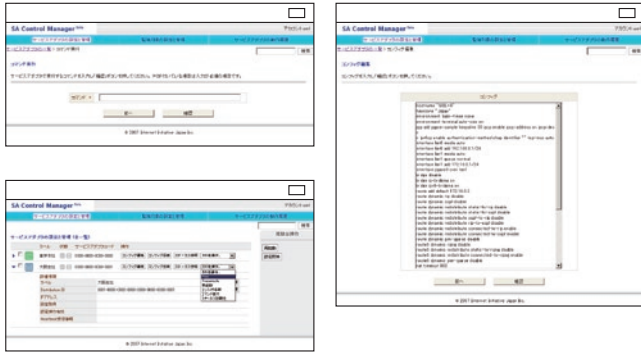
SA Control Manager

ログアウト

サービスアダプタの一覧 > コマンド実行

コマンド実行

戻る 確認

© 2007 Internet Initiative Japan Inc.

SA Control Manager

ログアウト

サービスアダプタの一覧 > コンフィグ参照

コンフィグ参照

コンフィグ

戻る 確認

© 2007 Internet Initiative Japan Inc.

SA Control Manager

ログアウト

サービスアダプタの登録済み一覧

© 2007 Internet Initiative Japan Inc.